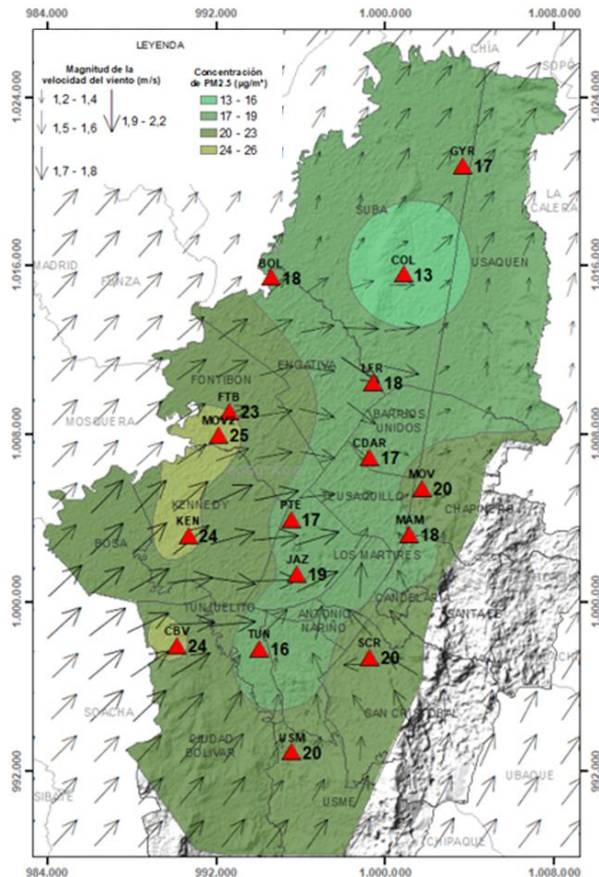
984.000
992.000
1.000.000
1.008.000

LEYENDA

Magnitud de la velocidad del viento (m/s)
1,2 - 1,4
1,5 - 1,6
1,9 - 2,2
1,7 - 1,8

Concentración de PM2.5 (µg/m³)
13 - 16
17 - 19
20 - 23
24 - 26

CHIA
SOPO
LA CALERA
MADRID
FUNZA
MOSQUERA
SUBA
USAQUEN
ENGATIVA
FONTIBON
BARRIOS UNIDOS
KENNEDY
TEUSAQUILLO
CHAPINERO
BOSA
LOS MARTIRES
TUNJUELITO
ANTONIO NARIÑO
CANDELARIA
SANTA FE
SOACHA
SAN CRISTOBAL
CIUDAD BOLIVAR
USME
SIBATE
UBAQUE
CHIPAQUE

GYR 17
BOL 18
COL 13
LFR 18
FTB 23
MOV2 25
CDAR 17
MOV 20
PTE 17
KEN 24
MAM 18
JAZ 19
CBV 24
TUN 16
SCR 20
USM 20

1.024.000
1.016.000
1.008.000
1.000.000
992.000